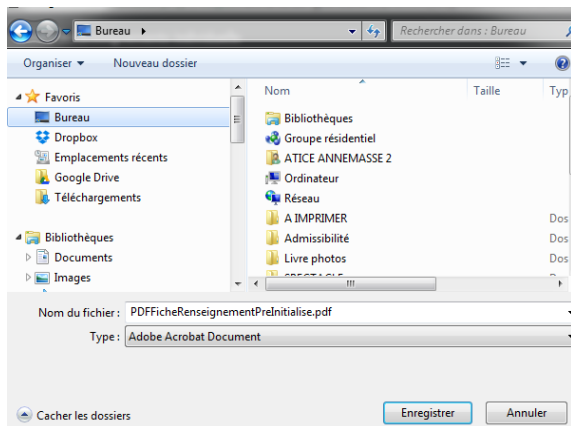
Bureau ▸

Rechercher dans : Bureau

Organiser ▾ Nouveau dossier

Favoris
Bureau
Dropbox
Emplacements récents
Google Drive
Téléchargements

Bibliothèques
Documents
Images

| Nom | Taille | Typ |
|---|---|---|
| Bibliothèques | | |
| Groupe résidentiel | | |
| ATICE ANNEMASSE 2 | | |
| Ordinateur | | |
| Réseau | | |
| A IMPRIMER | | Dos |
| Admissibilité | | Dos |
| Livre photos | | Dos |
| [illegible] | | Dos |

Nom du fichier : PDFFicheRenseignementPreInitialise.pdf

Type : Adobe Acrobat Document

Cacher les dossiers

Enregistrer

Annuler